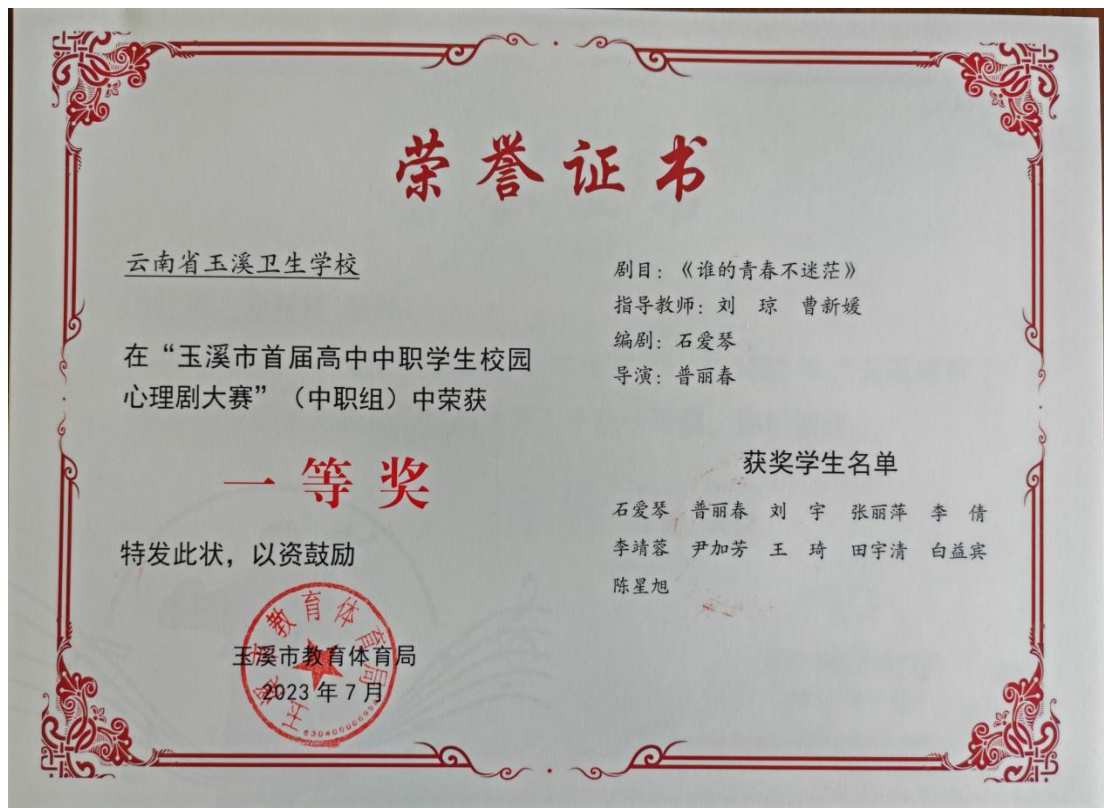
荣誉证书

云南省玉溪卫生学校

在“玉溪市首届高中中职学生校园心理剧大赛”（中职组）中荣获

一等奖

特发此状，以资鼓励

玉溪市教育体育局
2023 年 7 月

玉溪市教育体育局
5304000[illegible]

剧目：《谁的青春不迷茫》
指导教师：刘 琼 曹新媛
编剧：石爱琴
导演：普丽春

获奖学生名单

石爱琴 普丽春 刘 宇 张丽萍 李 倩 李靖蓉 尹加芳 王 琦 田宇清 白益宾 陈星旭